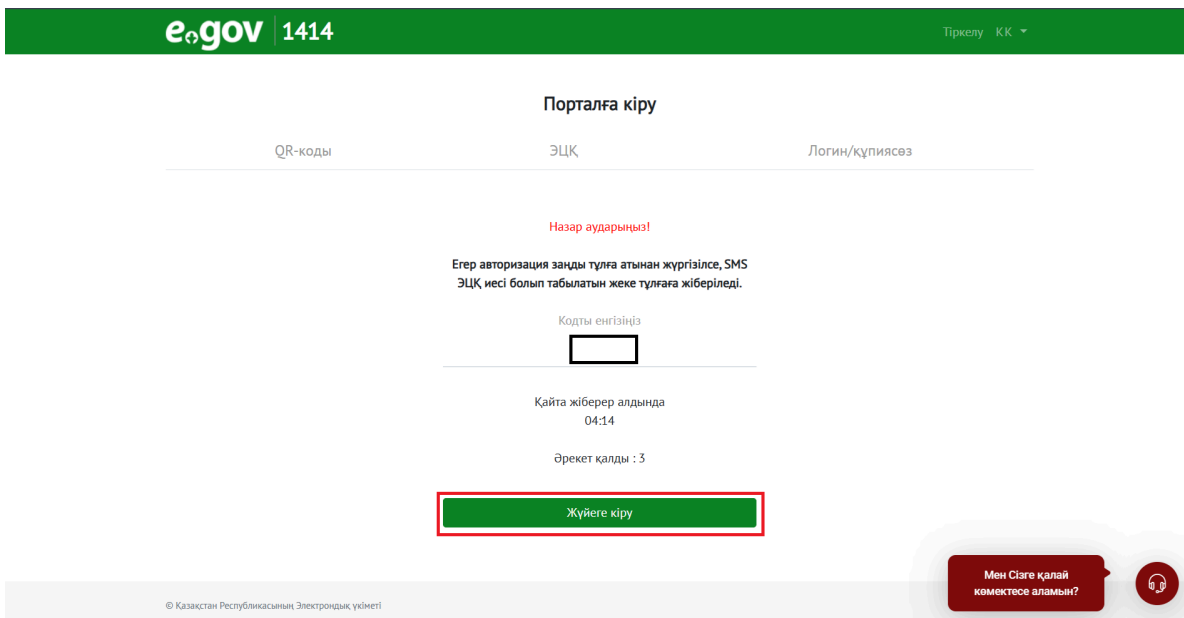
egov 1414

Тіркелу KK

Порталға кіру

QR-коды

ЭЦҚ

Логин/құпиясөз

Назар аударыңыз!

Егер авторизация заңды тұлға атынан жүргізілсе, SMS ЭЦҚ иесі болып табылатын жеке тұлғаға жіберіледі.

Кодты енгізіңіз

Қайта жіберер алдында
04:14

Әрекет қалды : 3

Жүйеге кіру

Мен Сізге қалай көмектесе аламын?

© Қазақстан Республикасының Электрондық үкіметі